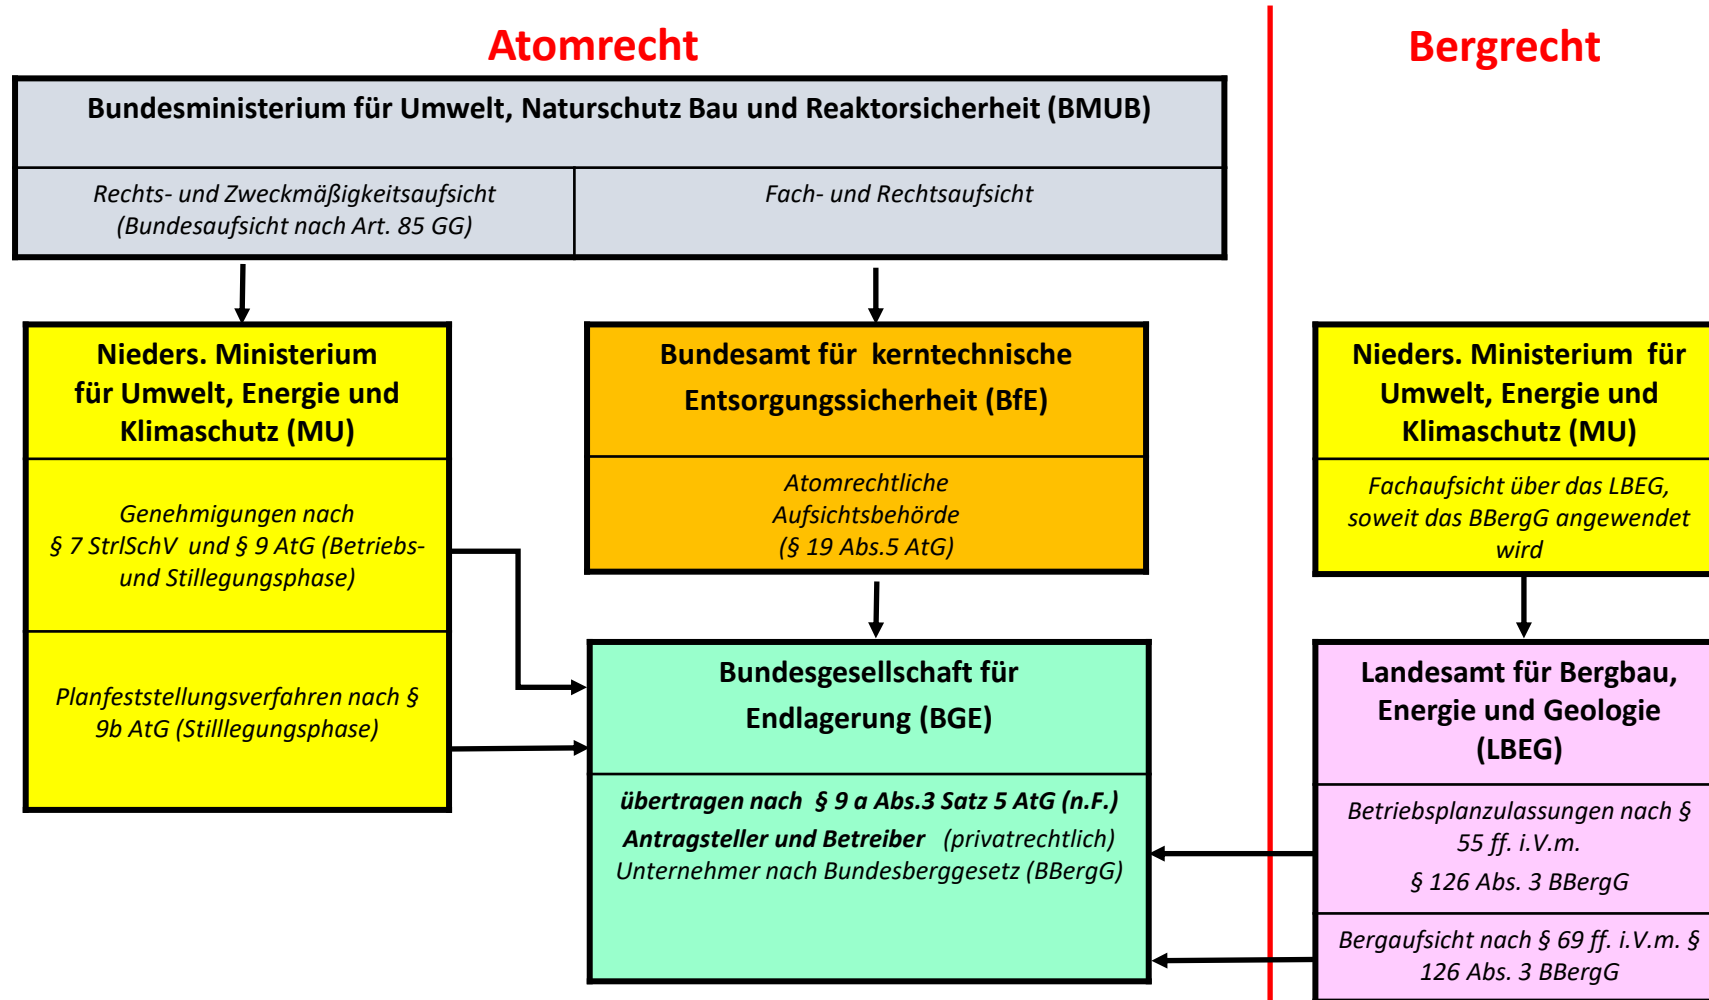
Atomrecht

Bergrecht

Bundesministerium für Umwelt, Naturschutz Bau und Reaktorsicherheit (BMUB)

Rechts- und Zweckmäßigkeitsaufsicht (Bundesaufsicht nach Art. 85 GG)

Fach- und Rechtsaufsicht

Nieders. Ministerium für Umwelt, Energie und Klimaschutz (MU)

Genehmigungen nach § 7 StrlSchV und § 9 AtG (Betriebs- und Stillegungsphase)

Planfeststellungsverfahren nach § 9b AtG (Stilllegungsphase)

Bundesamt für kerntechnische Entsorgungssicherheit (BfE)

Atomrechtliche Aufsichtsbehörde (§ 19 Abs.5 AtG)

Bundesgesellschaft für Endlagerung (BGE)

übertragen nach § 9 a Abs.3 Satz 5 AtG (n.F.)
Antragsteller und Betreiber (privatrechtlich) Unternehmer nach Bundesberggesetz (BBergG)

Nieders. Ministerium für Umwelt, Energie und Klimaschutz (MU)

Fachaufsicht über das LBEG, soweit das BBergG angewendet wird

Landesamt für Bergbau, Energie und Geologie (LBEG)

Betriebsplanzulassungen nach § 55 ff. i.V.m. § 126 Abs. 3 BBergG

Bergaufsicht nach § 69 ff. i.V.m. § 126 Abs. 3 BBergG